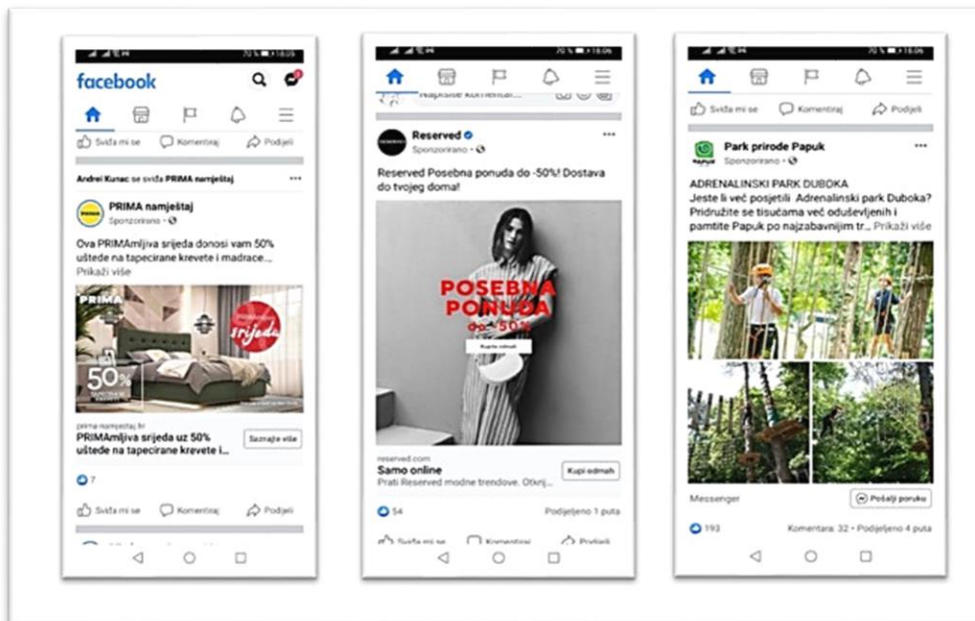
70 % 18:05

facebook

Sviđa mi se Komentiraj Podijeli

Andrei Kunac se sviđa PRIMA namještaj

PRIMA namještaj
Sponzorirano

Ova PRIMAmljiva srijeda donosi vam 50% uštede na tapecirane krevete i madrace...
Prikaži više

PRIMA
srijeda
50%

prima namjestaj.hr
PRIMAmljiva srijeda uz 50% uštede na tapecirane krevete i...
Saznajte više

7

Sviđa mi se Komentiraj Podijeli

70 % 18:06

Napišite komentar...

Reserved
Sponzorirano

Reserved Posebna ponuda do -50%! Dostava do tvojeg doma!

POSEBNA PONUDA do -50%
Kupite odmah

reserved.com
Samo online
Prati Reserved modne trendove. Otkri...
Kupi odmah

54
Podijeljeno 1 puta

Sviđa mi se Komentiraj Podijeli

70 % 18:06

Sviđa mi se Komentiraj Podijeli

Park prirode Papuk
Sponzorirano

ADRENALINSKI PARK DUBOKA
Jeste li već posjetili Adrenalinski park Duboka? Pridružite se tisućama već oduševljenih i pamtite Papuk po najzabavnijim tr... Prikaži više

Messenger
Pošalji poruku

193
Komentara: 32 • Podijeljeno 4 puta